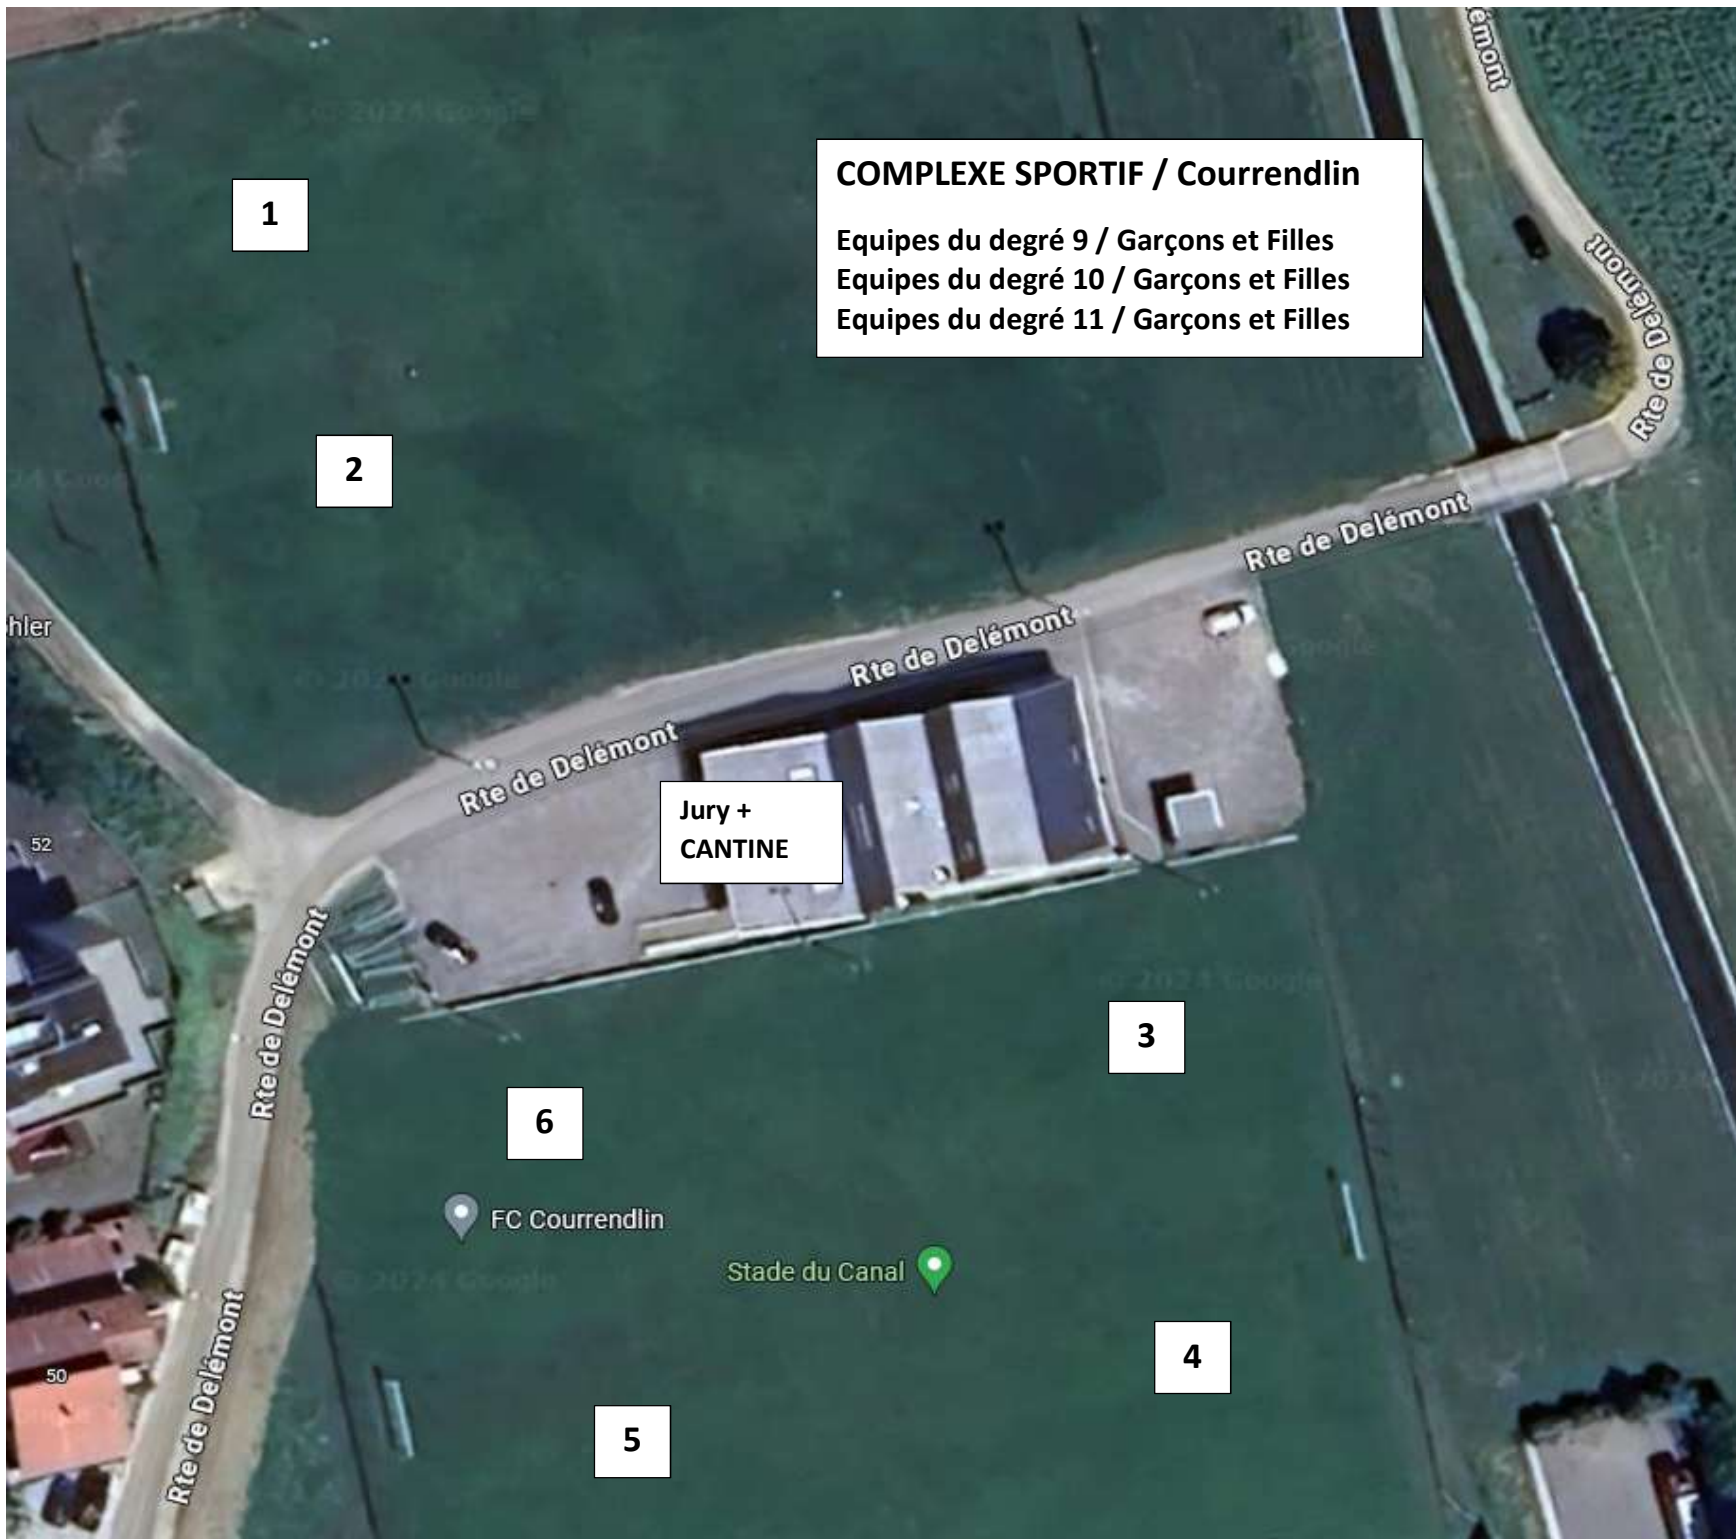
COMPLEXE SPORTIF / Courrendlin

Equipes du degré 9 / Garçons et Filles
Equipes du degré 10 / Garçons et Filles
Equipes du degré 11 / Garçons et Filles

1

2

Rte de Delémont

Rte de Delémont

Rte de Delémont

Rte de Delémont

Rte de Delémont

hler

52

Jury + CANTINE

Rte de Delémont

3

6

FC Courrendlin

Stade du Canal

4

50

Rte de Delémont

5

© 2024 Google